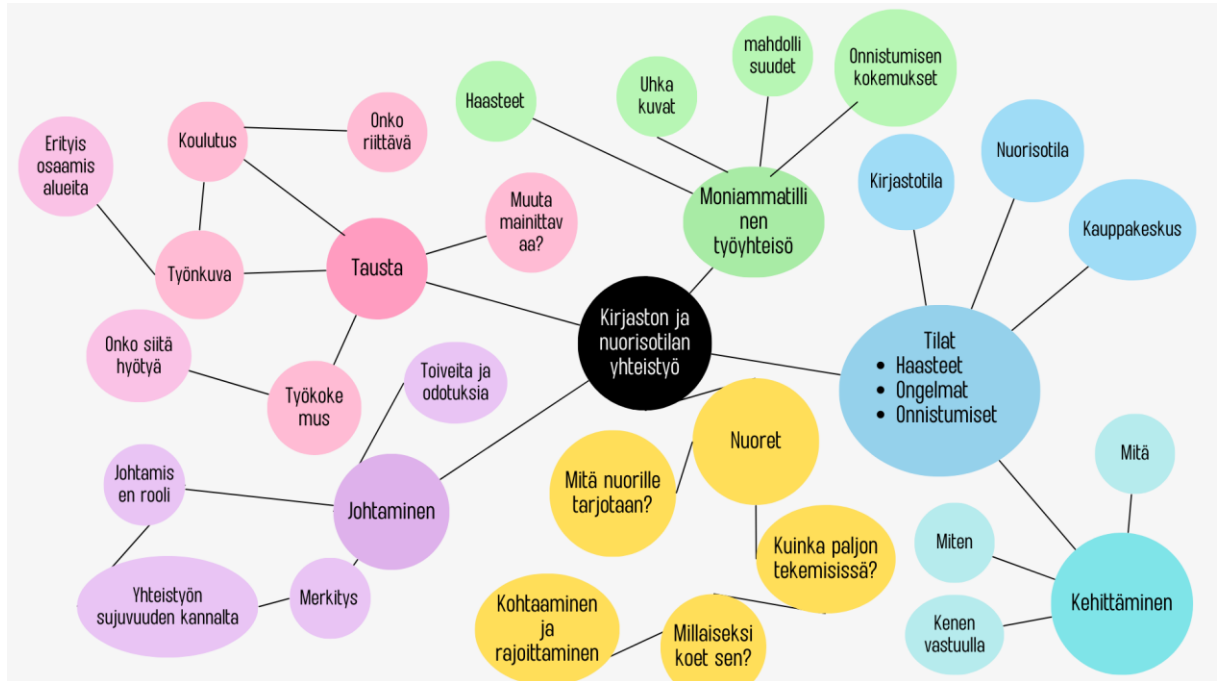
Kirjaston ja nuorisotilan yhteistyö

Tausta

Koulutus

Onko riittävä

Erityis osaamis alueita

Työnkuva

Muuta mainittav aa?

Työkoke mus

Onko siitä hyötyä

Moniammatilli nen työyhteisö

Haasteet

Uhka kuvat

mahdolli suudet

Onnistumisen kokemukset

Tilat
• Haasteet
• Ongelmat
• Onnistumiset

Kirjastotila

Nuorisotila

Kauppakeskus

Kehittäminen

Mitä

Miten

Kenen vastuulla

Nuoret

Mitä nuorille tarjotaan?

Kuinka paljon tekemisissä?

Millaiseksi koet sen?

Kohtaaminen ja rajoittaminen

Johtaminen

Toiveita ja odotuksia

Johtamis en rooli

Merkitys

Yhteistyön sujuvuuden kannalta